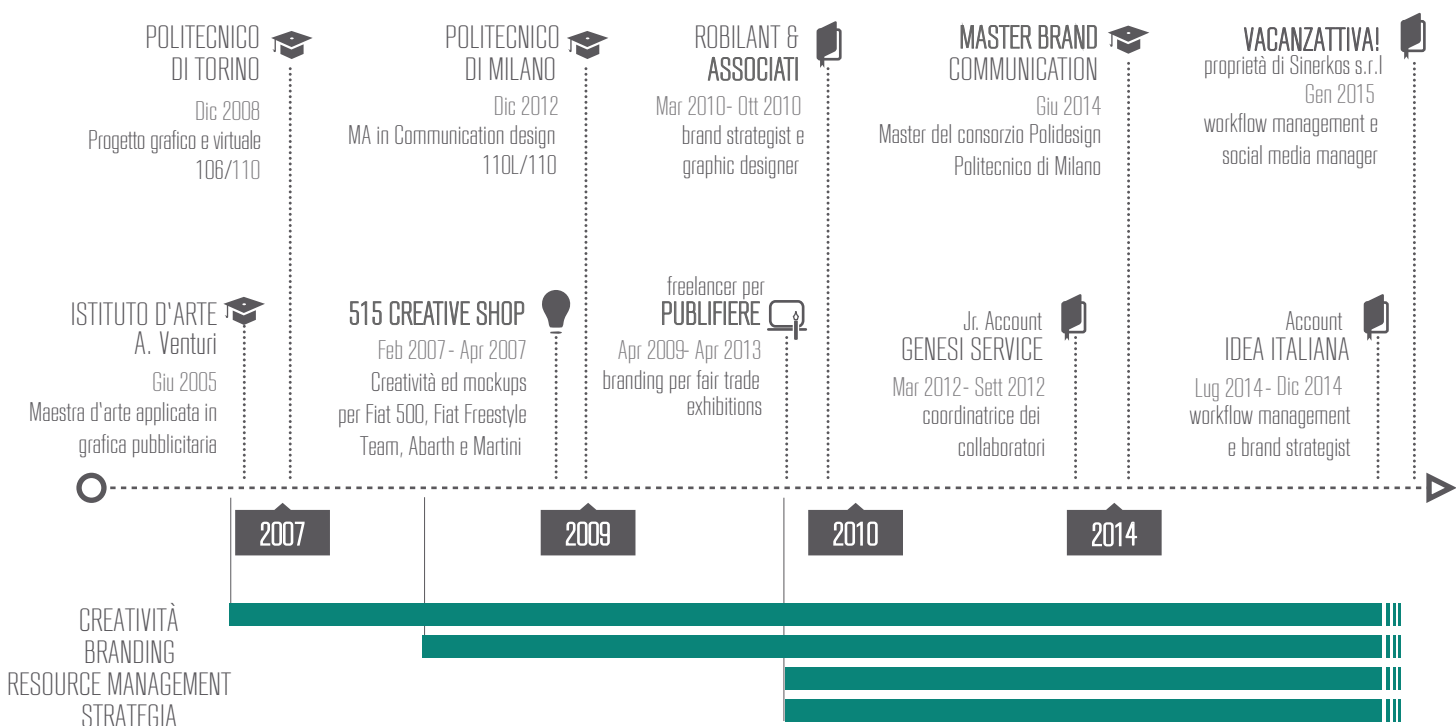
POLITECNICO DI TORINO
Dic 2008
Progetto grafico e virtuale
106/110

POLITECNICO DI MILANO
Dic 2012
MA in Communication design
110L/110

ROBILANT & ASSOCIATI
Mar 2010- Ott 2010
brand strategist e graphic designer

MASTER BRAND COMMUNICATION
Giu 2014
Master del consorzio Polidesign Politecnico di Milano

VACANZATTIVA!
proprietà di Sinerkos s.r.l
Gen 2015
workflow management e social media manager

ISTITUTO D'ARTE A. Venturi
Giu 2005
Maestra d'arte applicata in grafica pubblicitaria

515 CREATIVE SHOP
Feb 2007 - Apr 2007
Creatività ed mockups per Fiat 500, Fiat Freestyle Team, Abarth e Martini

freelancer per
PUBLIFIERE
Apr 2009- Apr 2013
branding per fair trade exhibitions

Jr. Account
GENESI SERVICE
Mar 2012 - Sett 2012
coordinatrice dei collaboratori

Account
IDEA ITALIANA
Lug 2014 - Dic 2014
workflow management e brand strategist

2007
2009
2010
2014

CREATIVITÀ
BRANDING
RESOURCE MANAGEMENT
STRATEGIA